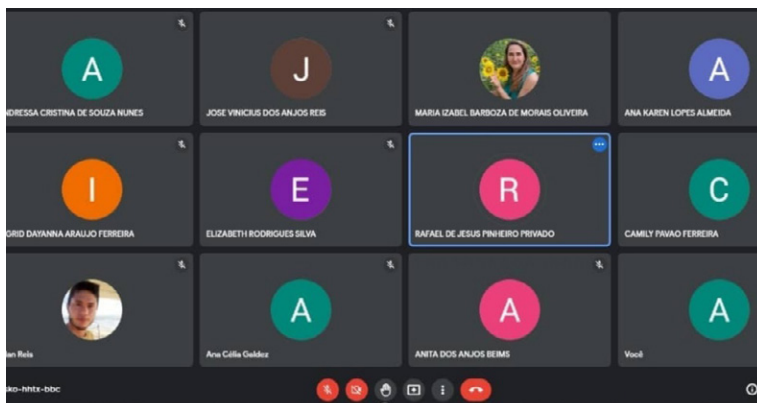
A
NDRESSA CRISTINA DE SOUZA NUNES

J
JOSE VINICIUS DOS ANJOS REIS

MARIA IZABEL BARBOZA DE MORAIS OLIVEIRA

A
ANA KAREN LOPES ALMEIDA

I
GRID DAYANNA ARAUJO FERREIRA

E
ELIZABETH RODRIGUES SILVA

R
RAFAEL DE JESUS PINHEIRO PRIVADO

C
CAMILY PAVAO FERREIRA

lan Reis

A
Ana Célia Goldez

A
ANITA DOS ANJOS BEIMS

A
Você

sko-hhtx-bbc